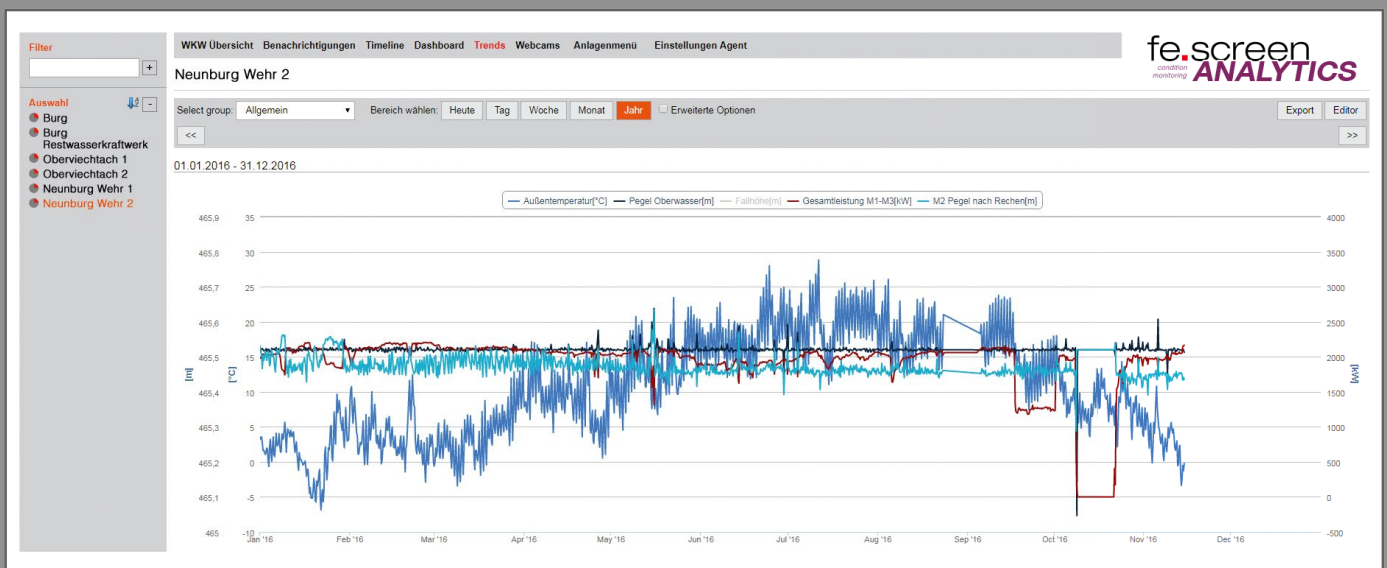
Filter

+

Auswahl

-

Burg
Burg Restwasserkraftwerk
Oberviechtach 1
Oberviechtach 2
Neunburg Wehr 1
Neunburg Wehr 2

WKW Übersicht Benachrichtigungen Timeline Dashboard Trends Webcams Anlagenmenü Einstellungen Agent

fe.screen condition monitoring ANALYTICS

Neunburg Wehr 2

Select group: Allgemein Bereich wählen: Heute Tag Woche Monat Jahr Erweiterte Optionen Export Editor

<< >>

01.01.2016 - 31.12.2016

Außentemperatur[°C] Pegel Oberwasser[m] Fallhöhe[m] Gesamtleistung M1-M3[kW] M2 Pegel nach Rechen[m]

465,9 465,8 465,7 465,6 465,5 465,4 465,3 465,2 465,1 465

[m]

35 30 25 20 15 10 5 0 -5 -10

[°C]

4000 3500 3000 2500 2000 1500 1000 500 0 -500

[kW]

Jan '16 Feb '16 Mar '16 Apr '16 May '16 Jun '16 Jul '16 Aug '16 Sep '16 Oct '16 Nov '16 Dec '16